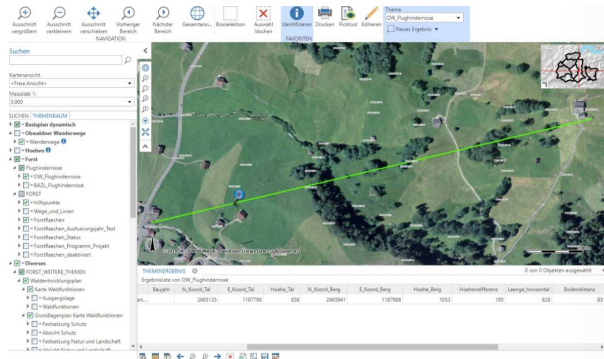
Ausschnitt vergrößern
Ausschnitt verkleinern
Ausschnitt verschieben
Vorheriger Bereich
Nächster Bereich
Gesamtansi...
Boxselektion
Auswahl löschen
NAVIGATION
Identifizieren
Drucken
Pickliost
Editieren
FAVORITEN
Thema
OW_Flughindernisse
Neues Ergebnis

Suchen
Kartenansicht
<Freie Ansicht>
Massstab 1:
3.000

SUCHEN THEMENBAUM
Basisplan dynamisch
Obwaldner Wanderwege
Wanderwege
Hoehen
Forst
Flughindernisse
OW_Flughindernisse
BAZL_Flughindernisse
FORST
Hilfspunkte
Wege_und_Linien
Forstflaechen
Forstflaechen_Ausfuehrungsjahr_Text
Forstflaechen_Status
Forstflaechen_Programm_Projekt
Forstflaechen_deaktiviert
Diverses
FORST_WEITERE_THEMEN
Waldentwicklungsplan
Karte Waldfunktionen
Ausgangslage
Waldfunktionen
Grundlagenplan Karte Waldfunktionen
Festsetzung Schutz
Absicht Schutz
Festsetzung Natur und Landschaft

THEMENERGEBNIS
Ergebnisliste von OW_Flughindernisse
0 von 0 Objekten ausgewählt

| Baujahr | N_Koord_Tal | E_Koord_Tal | Hoehe_Tal | N_Koord_Berg | E_Koord_Berg | Hoehe_Berg | Hoehendifferenz | Laenge_horizontal | Bodendistanz |
|---|---|---|---|---|---|---|---|---|---|
| | 2665135 | 1187790 | 858 | 2665841 | 1187988 | 1053 | 195 | 828 | 83 |